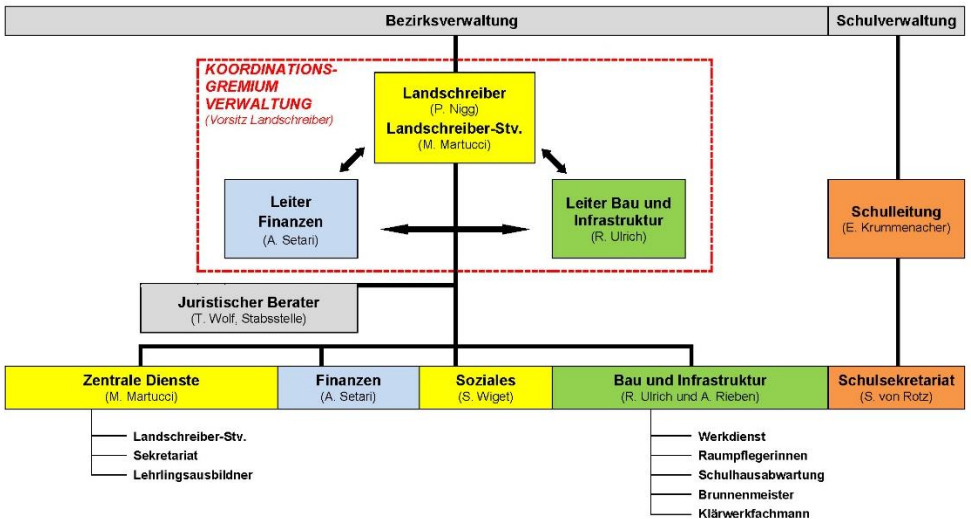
Bezirksverwaltung

Schulverwaltung

KOORDINATIONS-GREMIUM VERWALTUNG
(Vorsitz Landschreiber)

Landschreiber
(P. Nigg)
Landschreiber-Stv.
(M. Martucci)

Leiter Finanzen
(A. Setari)

Leiter Bau und Infrastruktur
(R. Ulrich)

Schulleitung
(E. Krummenacher)

Juristischer Berater
(T. Wolf, Stabsstelle)

Zentrale Dienste
(M. Martucci)

Finanzen
(A. Setari)

Soziales
(S. Wiget)

Bau und Infrastruktur
(R. Ulrich und A. Rieben)

Schulsekretariat
(S. von Rotz)

Landschreiber-Stv.
Sekretariat
Lehrlingsausbildner

Werkdienst
Raumpflegerinnen
Schulhausabwartung
Brunnenmeister
Klärwerkfachmann